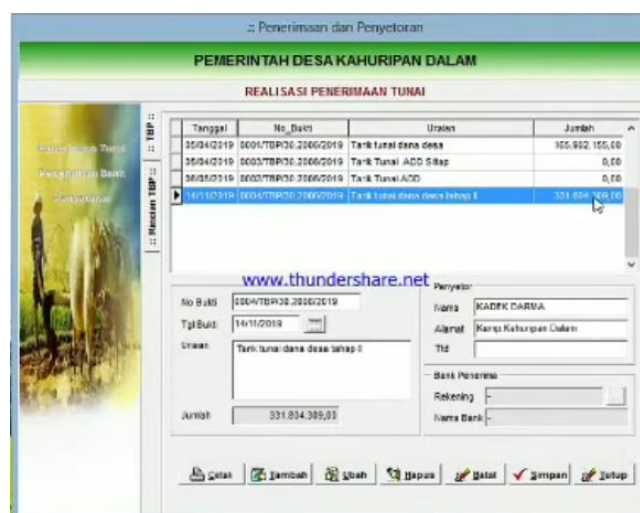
:: Penerimaan dan Penyetoran

PEMERINTAH DESA KAHURIPAN DALAM

REALISASI PENERIMAAN TUNAI

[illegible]
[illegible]
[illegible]

TBP
Rincian TBP

| Tanggal | No_Bukti | Uraian | Jumlah |
|---|---|---|---|
| 25/04/2019 | 0001/TBP/30.2006/2019 | Tarik tunai dana desa | 165.902.155,00 |
| 25/04/2019 | 0003/TBP/30.2006/2019 | Tarik Tunai ADD Silap | 0,00 |
| 26/05/2019 | 0002/TBP/30.2006/2019 | Tarik Tunai ADD | 0,00 |
| 14/11/2019 | 0004/TBP/30.2006/2019 | Tarik tunai dana desa tahap II | 331.804.309,00 |

www.thundershare.net

No Bukti 0004/TBP/30.2006/2019
Tgl Bukti 14/11/2019
Uraian Tarik tunai dana desa tahap II
Jumlah 331.804.309,00

Penyetor
Nama KADEK DARMA
Alamat Kamp.Kahuripan Dalam
Ttd

Bank Penerima
Rekening -
Nama Bank -

Cetak | Tambah | Ubah | Hapus | Batal | Simpan | Tutup